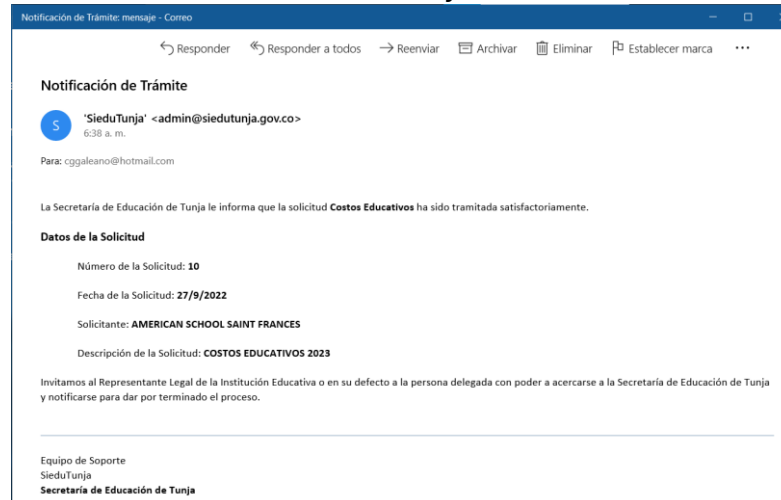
Notificación de Trámite: mensaje - Correo

Responder Responder a todos Reenviar Archivar Eliminar Establecer marca ···

Notificación de Trámite

S 'SieduTunja' <admin@siedutunja.gov.co>
6:38 a. m.

Para: cggaleano@hotmail.com

La Secretaría de Educación de Tunja le informa que la solicitud **Costos Educativos** ha sido tramitada satisfactoriamente.

**Datos de la Solicitud**

Número de la Solicitud: **10**

Fecha de la Solicitud: **27/9/2022**

Solicitante: **AMERICAN SCHOOL SAINT FRANCES**

Descripción de la Solicitud: **COSTOS EDUCATIVOS 2023**

Invitamos al Representante Legal de la Institución Educativa o en su defecto a la persona delegada con poder a acercarse a la Secretaría de Educación de Tunja y notificarse para dar por terminado el proceso.

Equipo de Soporte
SieduTunja
**Secretaría de Educación de Tunja**